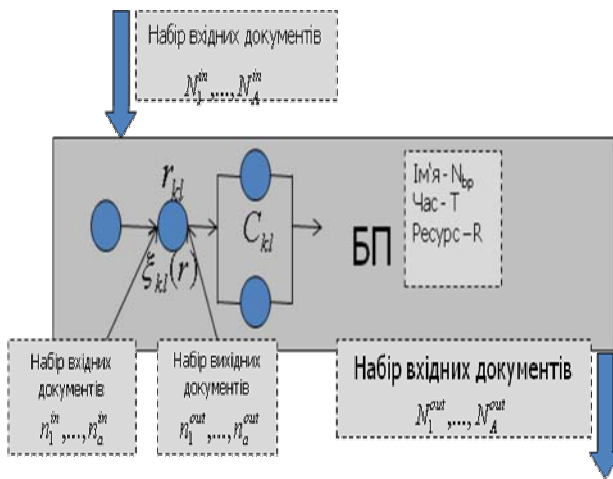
Набір вхідних документів
$N_1^{in},...,N_A^{in}$

$r_{kl}$

$C_{kl}$

$\xi_{kl}(r)$

БП

Ім'я - $N_{bp}$
Час - T
Ресурс – R

Набір вхідних документів
$n_1^{in},...,n_a^{in}$

Набір вихідних документів
$n_1^{out},...,n_a^{out}$

Набір вхідних документів
$N_1^{out},...,N_A^{out}$